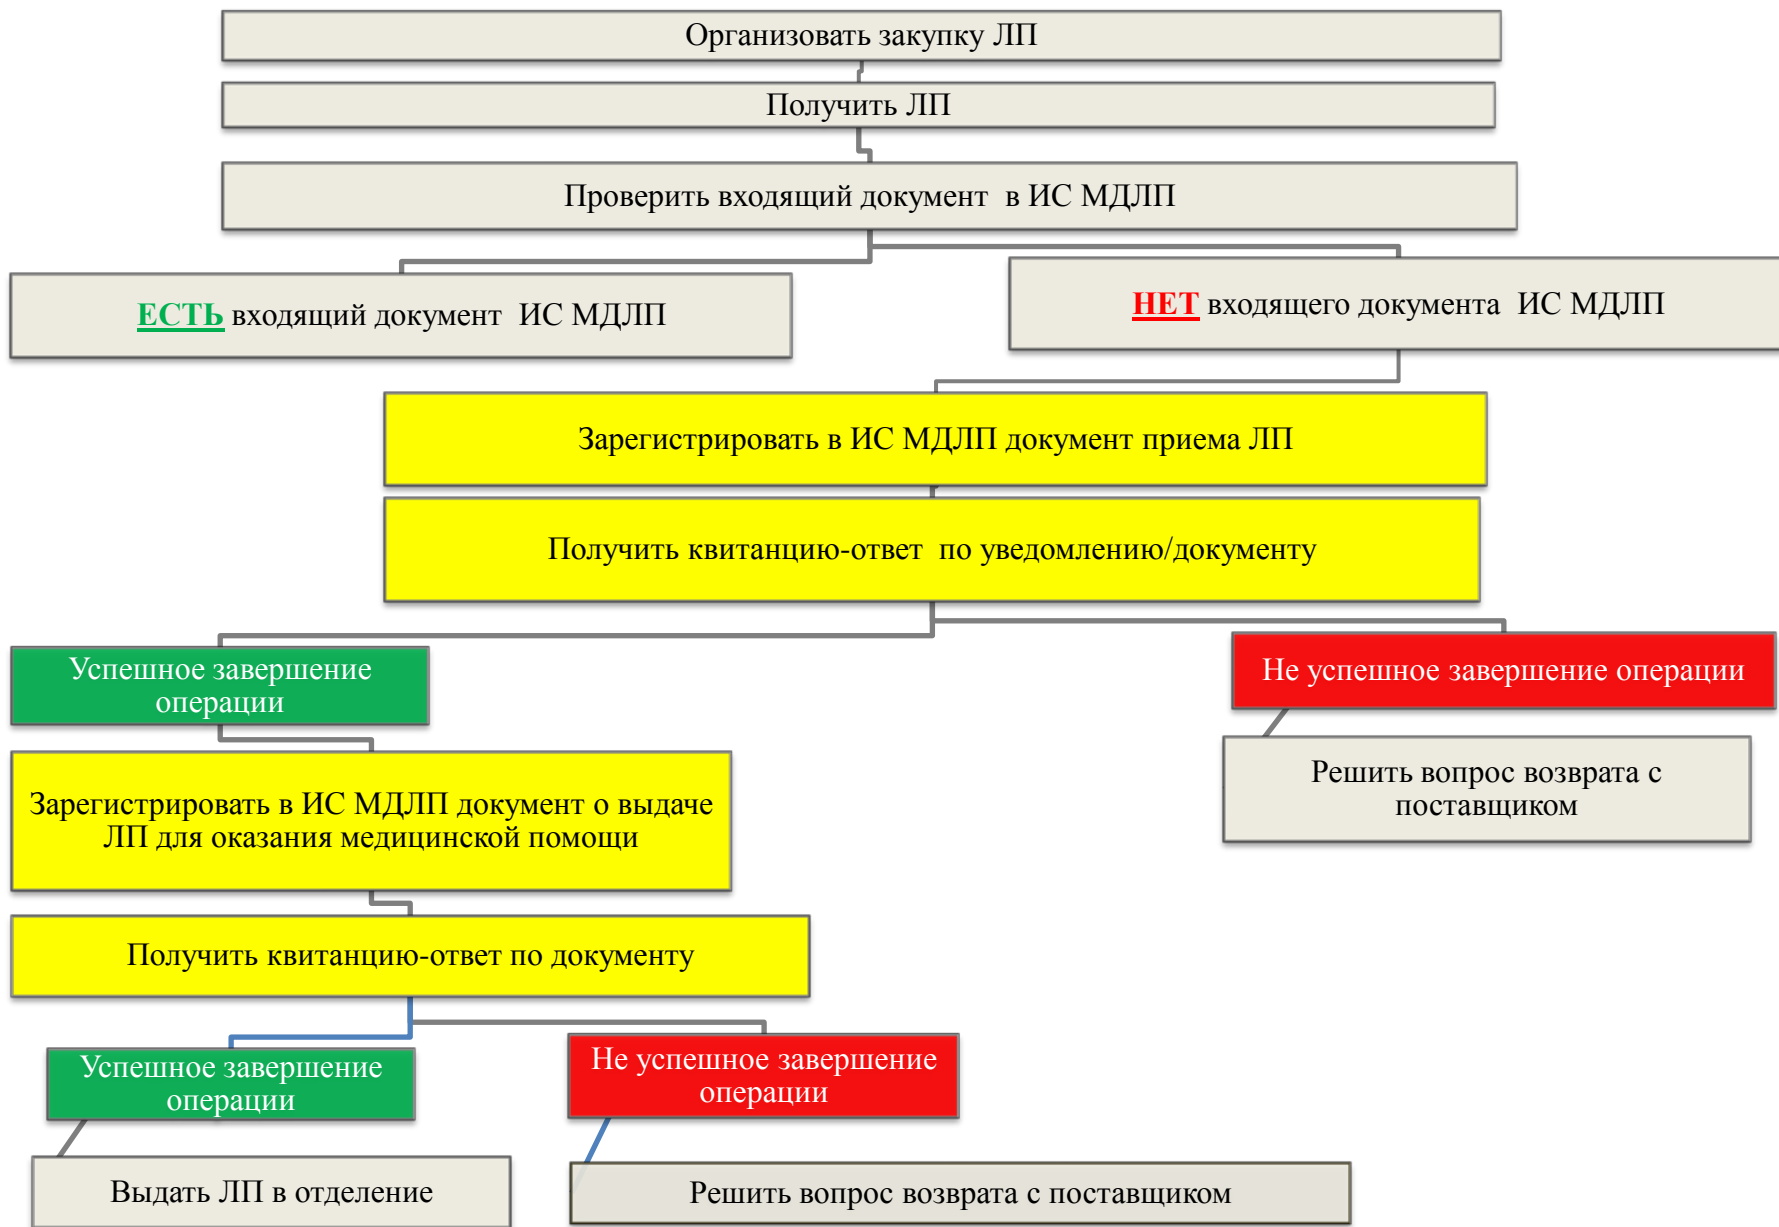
Организовать закупку ЛП

Получить ЛП

Проверить входящий документ в ИС МДЛП

ЕСТЬ входящий документ ИС МДЛП

НЕТ входящего документа ИС МДЛП

Зарегистрировать в ИС МДЛП документ приема ЛП

Получить квитанцию-ответ по уведомлению/документу

Успешное завершение операции

Не успешное завершение операции

Решить вопрос возврата с поставщиком

Зарегистрировать в ИС МДЛП документ о выдаче ЛП для оказания медицинской помощи

Получить квитанцию-ответ по документу

Успешное завершение операции

Не успешное завершение операции

Выдать ЛП в отделение

Решить вопрос возврата с поставщиком